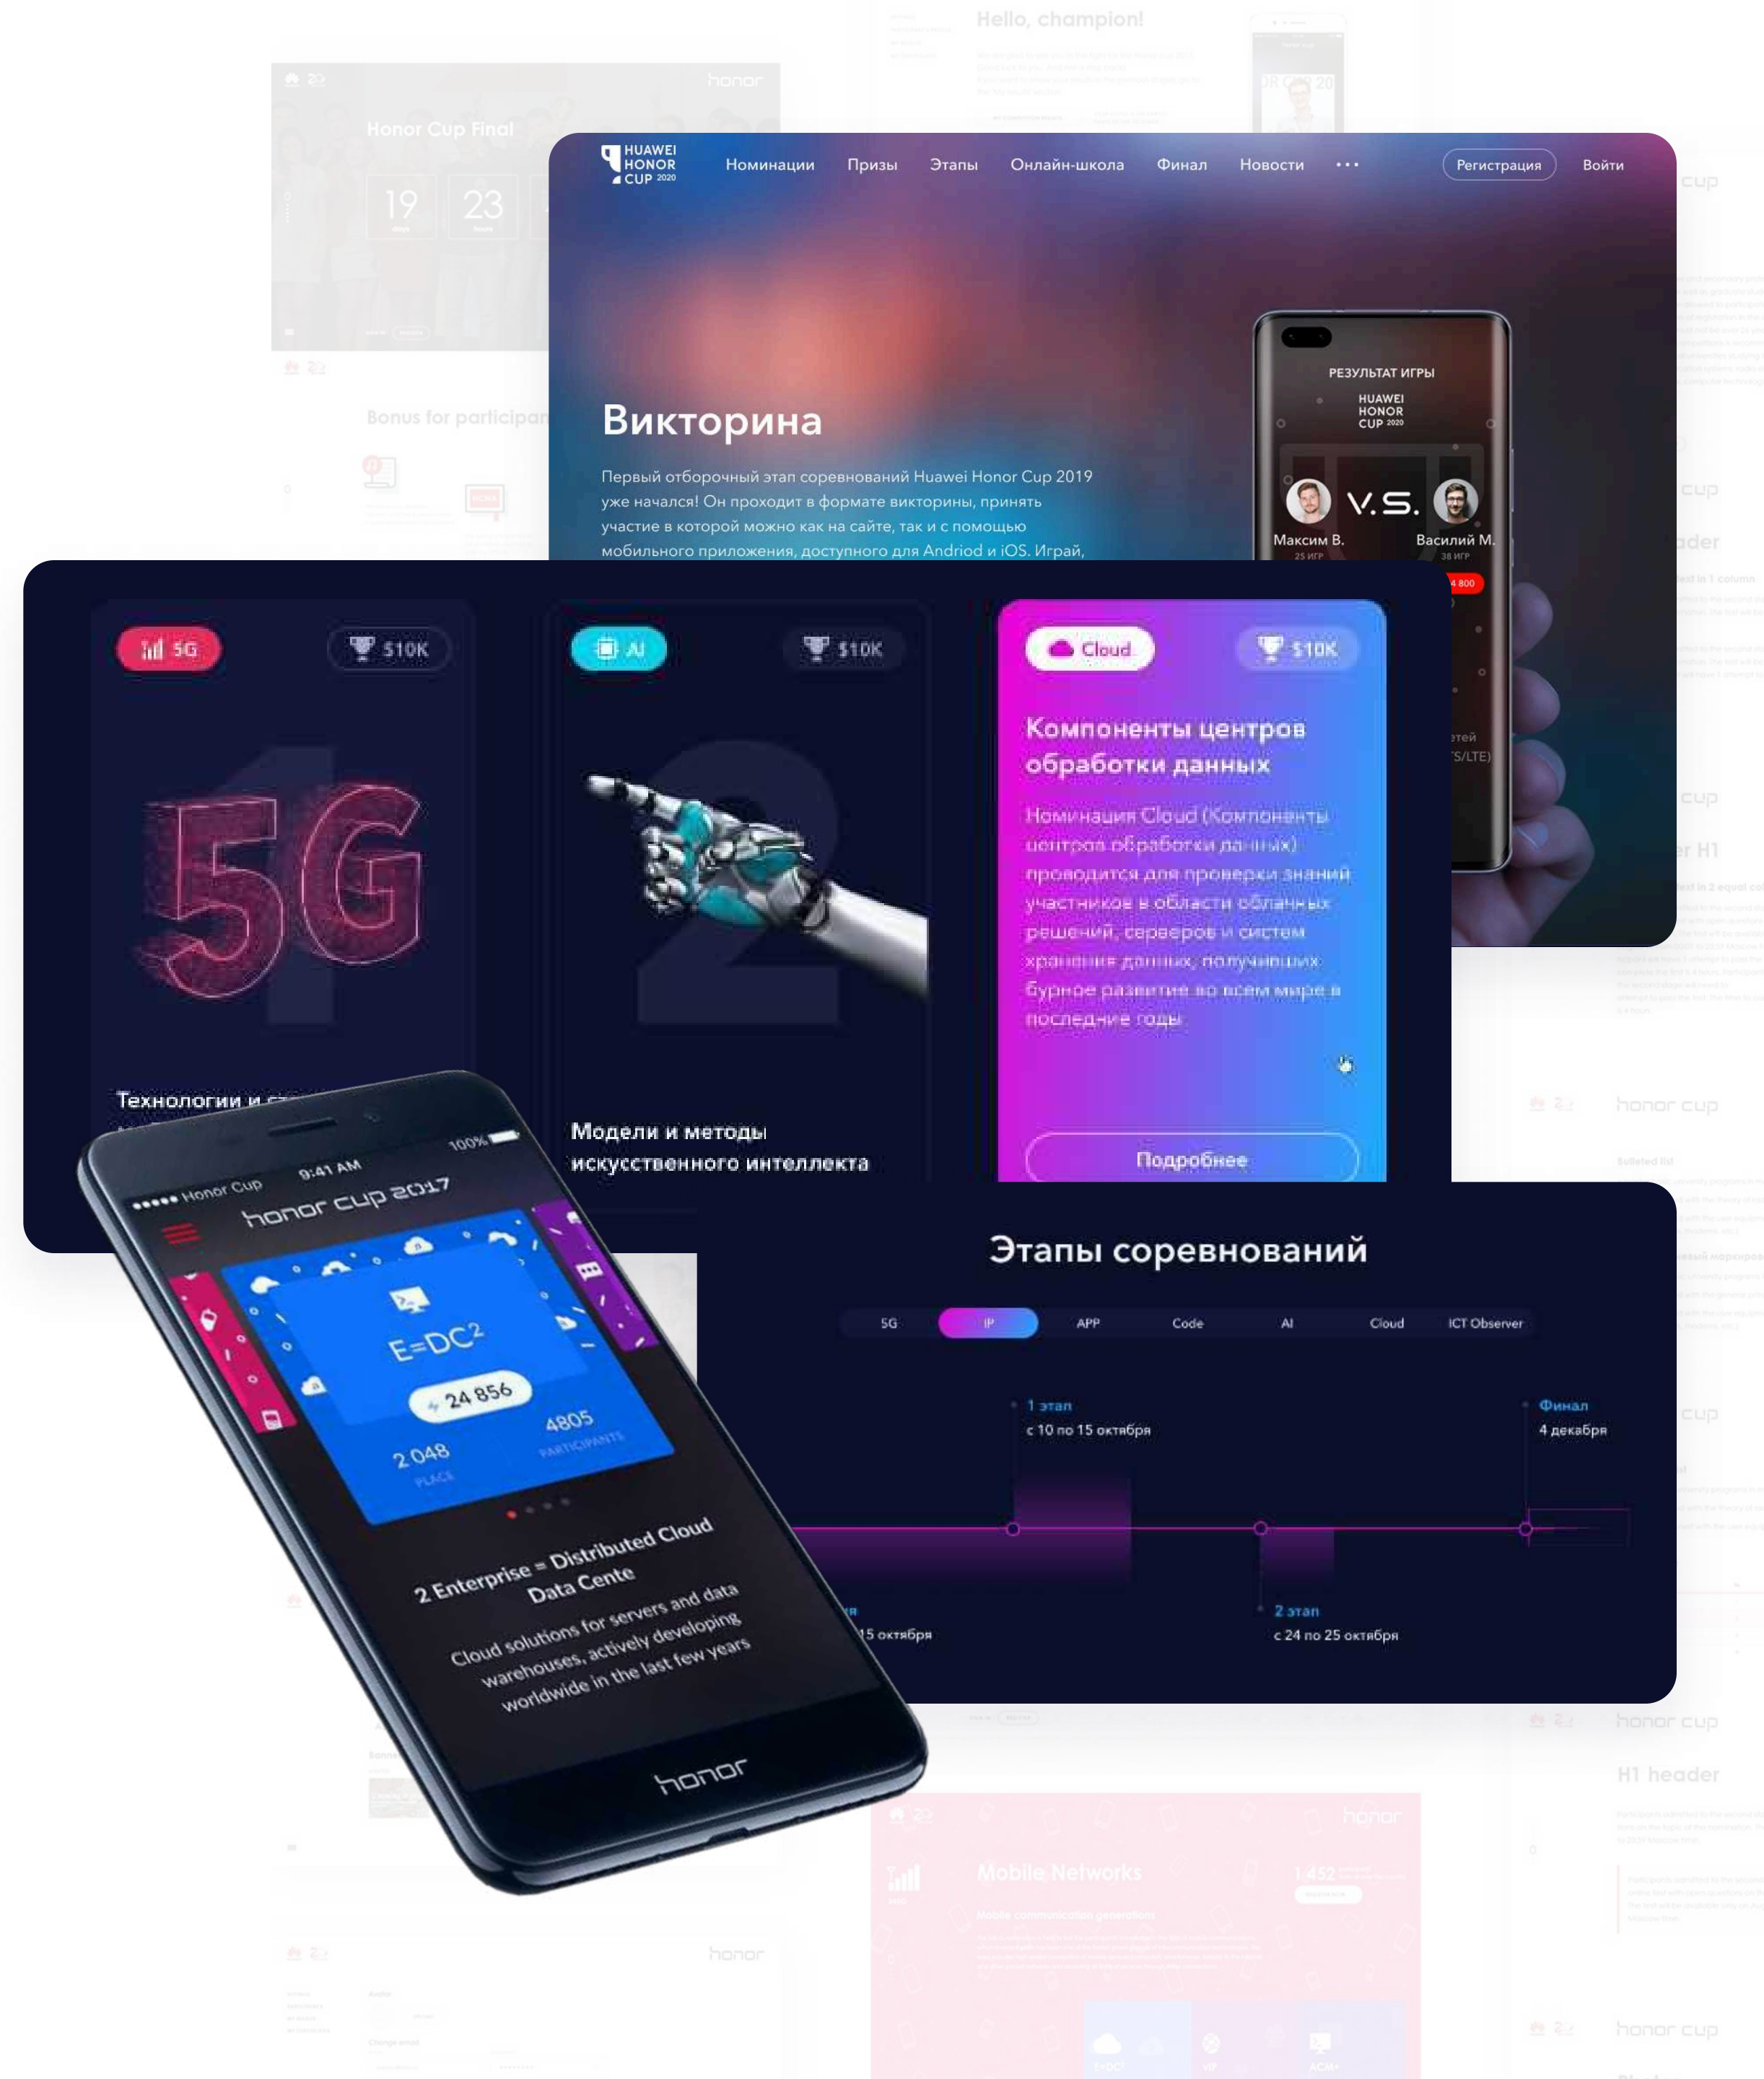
Hello, champion!

Honor Cup Final

19 23

Bonus for participan

honor

HUAWEI HONOR CUP 2020

Номинации Призы Этапы Онлайн-школа Финал Новости ···

Регистрация Войти

Викторина

Первый отборочный этап соревнований Huawei Honor Cup 2019 уже начался! Он проходит в формате викторины, принять участие в которой можно как на сайте, так и с помощью мобильного приложения, доступного для Andriod и iOS. Играй,

РЕЗУЛЬТАТ ИГРЫ

HUAWEI HONOR CUP 2020

V.S.

Максим В. 25 игр

Василий М. 38 игр

5G $10K

Технологии и ст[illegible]

AI $10K

Модели и методы искусственного интеллекта

Cloud $10K

Компоненты центров обработки данных

Номинация Cloud (Компоненты центров обработки данных) проводится для проверки знаний участников в области облачных решений, серверов и систем хранения данных, получивших бурное развитие во всем мире в последние годы

Подробнее

Этапы соревнований

5G IP APP Code AI Cloud ICT Observer

1 этап
с 10 по 15 октября

Финал
4 декабря

2 этап
с 24 по 25 октября

15 октября

Honor Cup 9:41 AM 100%

honor cup 2017

E=DC²

24 856

2 048 PLACE

4805 PARTICIPANTS

2 Enterprise = Distributed Cloud Data Cente

Cloud solutions for servers and data warehouses, actively developing worldwide in the last few years

honor

honor cup

H1 header

Mobile Networks

honor